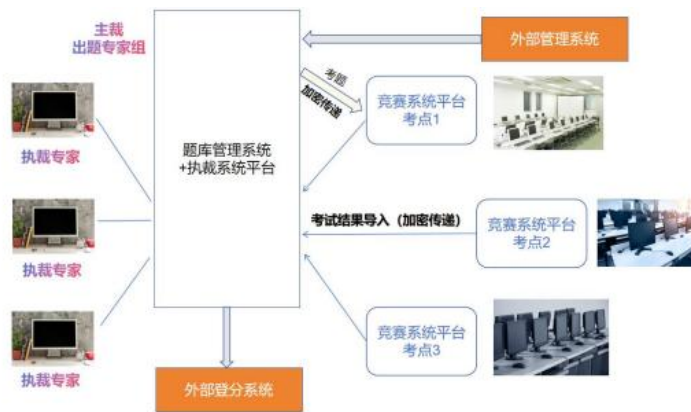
主裁
出题专家组

外部管理系统

考题
加密传递

竞赛系统平台
考点1

执裁专家

题库管理系统
+执裁系统平台

执裁专家

考试结果导入（加密传递）

竞赛系统平台
考点2

执裁专家

竞赛系统平台
考点3

外部登分系统